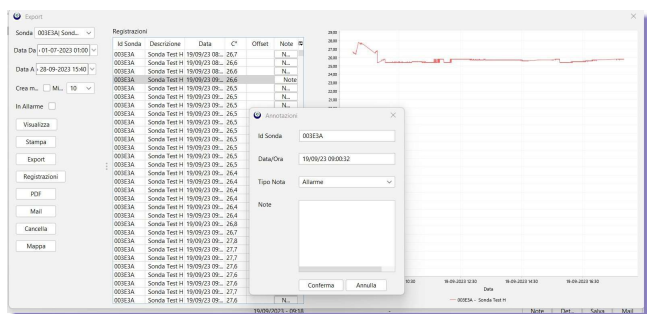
Export

Sonda 003E3A| Sonda...

Data Da - 01-07-2023 01:00

Data A - 28-09-2023 15:40

Crea m... Mi... 10

In Allarme

Visualizza

Stampa

Export

Registrazioni

PDF

Mail

Cancella

Mappa

Registrazioni

| Id Sonda | Descrizione | Data | C° | Offset | Note |
|---|---|---|---|---|---|
| 003E3A | Sonda Test H | 19/09/23 08... | 26,7 | | N... |
| 003E3A | Sonda Test H | 19/09/23 08... | 26,6 | | N... |
| 003E3A | Sonda Test H | 19/09/23 08... | 26,6 | | N... |
| 003E3A | Sonda Test H | 19/09/23 09... | 26,6 | | Note |
| 003E3A | Sonda Test H | 19/09/23 09... | 26,5 | | N... |
| 003E3A | Sonda Test H | 19/09/23 09... | 26,5 | | N... |
| 003E3A | Sonda Test H | 19/09/23 09... | 26,5 | | N... |
| 003E3A | Sonda Test H | 19/09/23 09... | 26,5 | | |
| 003E3A | Sonda Test H | 19/09/23 09... | 26,5 | | |
| 003E3A | Sonda Test H | 19/09/23 09... | 26,5 | | |
| 003E3A | Sonda Test H | 19/09/23 09... | 26,5 | | |
| 003E3A | Sonda Test H | 19/09/23 09... | 26,5 | | |
| 003E3A | Sonda Test H | 19/09/23 09... | 26,5 | | |
| 003E3A | Sonda Test H | 19/09/23 09... | 26,4 | | |
| 003E3A | Sonda Test H | 19/09/23 09... | 26,4 | | |
| 003E3A | Sonda Test H | 19/09/23 09... | 26,4 | | |
| 003E3A | Sonda Test H | 19/09/23 09... | 26,4 | | |
| 003E3A | Sonda Test H | 19/09/23 09... | 26,4 | | |
| 003E3A | Sonda Test H | 19/09/23 09... | 26,4 | | |
| 003E3A | Sonda Test H | 19/09/23 09... | 26,8 | | |
| 003E3A | Sonda Test H | 19/09/23 09... | 26,7 | | |
| 003E3A | Sonda Test H | 19/09/23 09... | 27,8 | | |
| 003E3A | Sonda Test H | 19/09/23 09... | 27,7 | | |
| 003E3A | Sonda Test H | 19/09/23 09... | 27,7 | | |
| 003E3A | Sonda Test H | 19/09/23 09... | 27,6 | | |
| 003E3A | Sonda Test H | 19/09/23 09... | 27,6 | | |
| 003E3A | Sonda Test H | 19/09/23 09... | 27,6 | | |
| 003E3A | Sonda Test H | 19/09/23 09... | 27,7 | | |
| 003E3A | Sonda Test H | 19/09/23 09... | 27,6 | | N... |

19/09/2023 - 09:18

Annotazioni

Id Sonda 003E3A

Data/Ora 19/09/23 09:00:32

Tipo Nota Allarme

Note

Conferma Annulla

29,00 28,00 27,00 26,00 25,00 24,00 23,00 22,00 21,00

10:30 19-09-2023 12:30 19-09-2023 14:30 19-09-2023 16:30

Data

003E3A - Sonda Test H

Note Det... Salva Mail